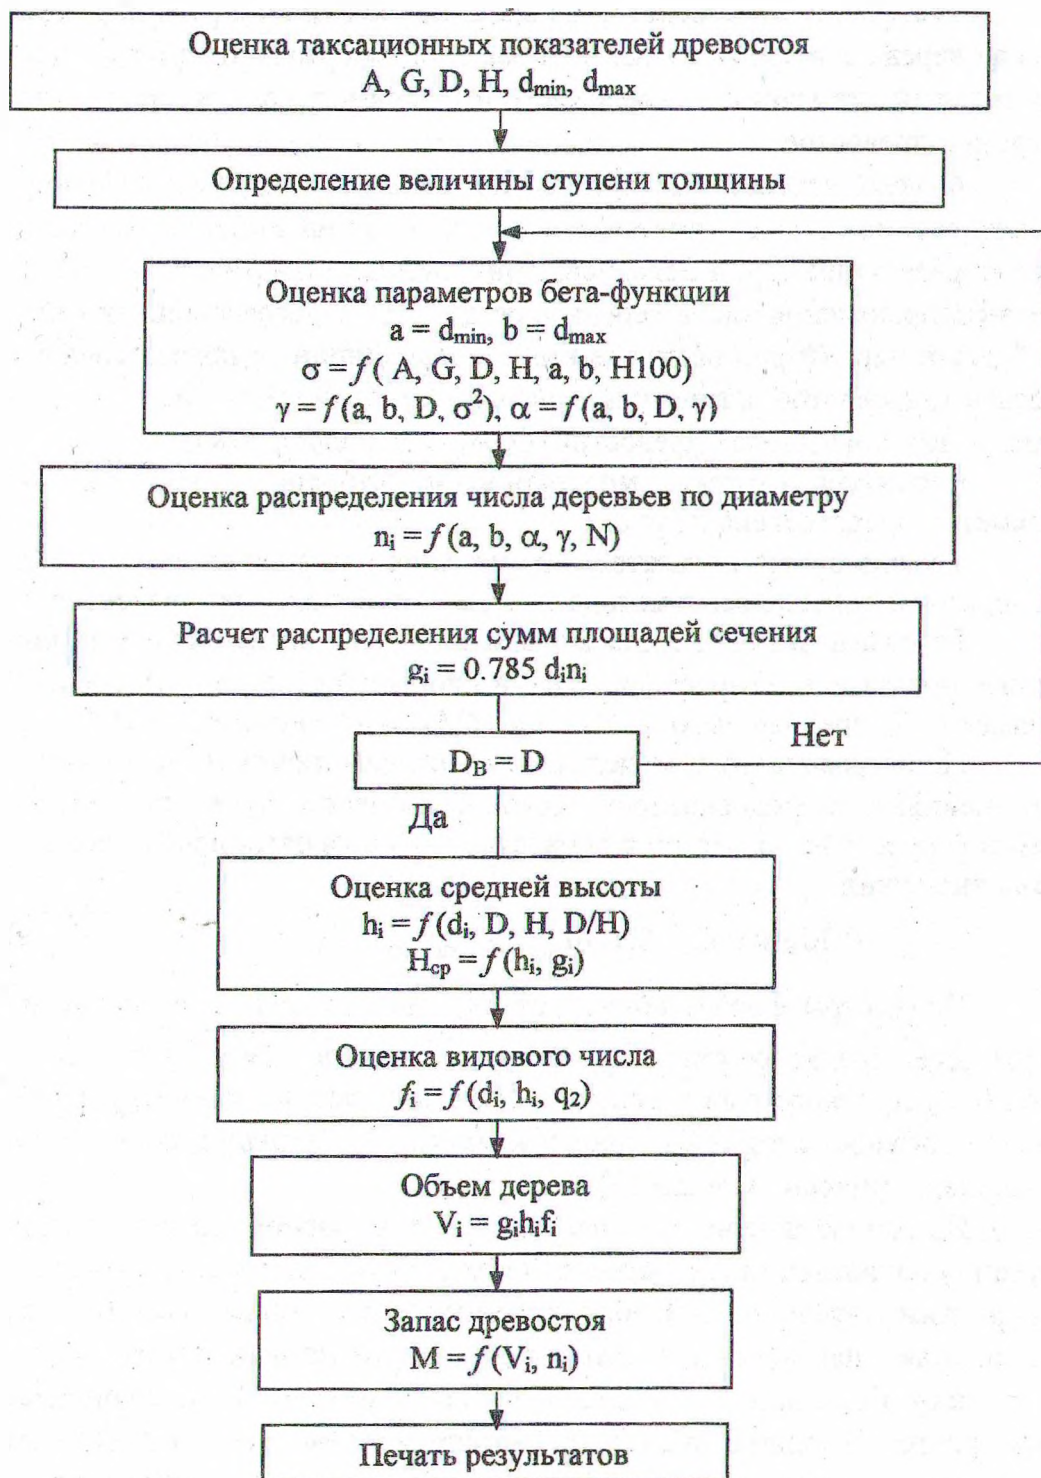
Оценка таксационных показателей древостоя
A, G, D, H, $d_{min}$, $d_{max}$

Определение величины ступени толщины

Оценка параметров бета-функции
$a = d_{min}$, $b = d_{max}$
$\sigma = f$( A, G, D, H, a, b, H100)
$\gamma = f$(a, b, D, $\sigma^2$), $\alpha = f$(a, b, D, $\gamma$)

Оценка распределения числа деревьев по диаметру
$n_i = f$(a, b, $\alpha$, $\gamma$, N)

Расчет распределения сумм площадей сечения
$g_i = 0.785\ d_i n_i$

$D_B = D$

Нет

Да

Оценка средней высоты
$h_i = f$($d_i$, D, H, D/H)
$H_{cp} = f$($h_i$, $g_i$)

Оценка видового числа
$f_i = f$($d_i$, $h_i$, $q_2$)

Объем дерева
$V_i = g_i h_i f_i$

Запас древостоя
$M = f$($V_i$, $n_i$)

Печать результатов